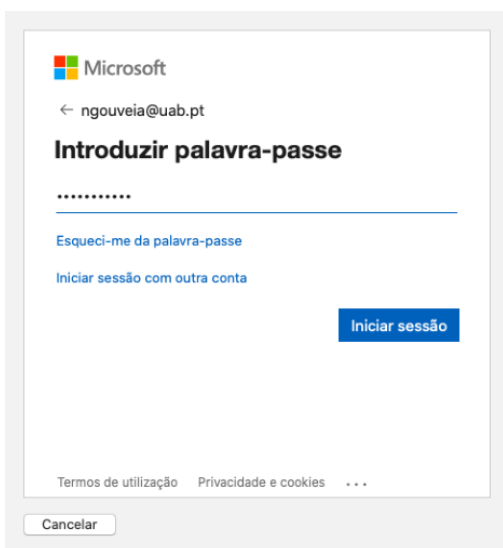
Microsoft

← ngouveia@uab.pt

Introduzir palavra-passe

•••••••••••

Esqueci-me da palavra-passe

Iniciar sessão com outra conta

Iniciar sessão

Termos de utilização Privacidade e cookies ...

Cancelar